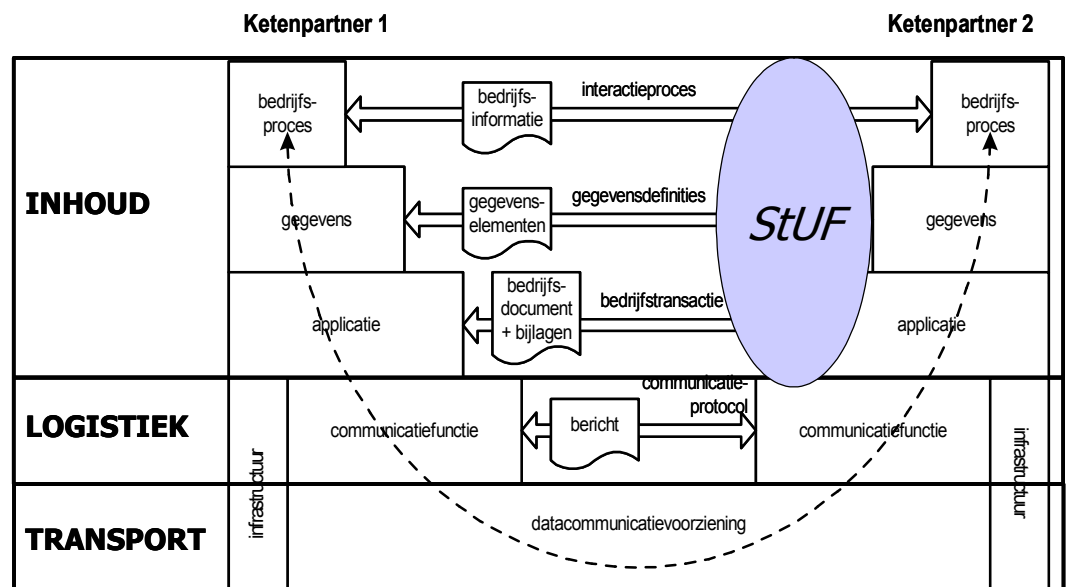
Ketenpartner 1

Ketenpartner 2

INHOUD

bedrijfsproces

bedrijfsinformatie

interactieproces

bedrijfsproces

gegevens

gegevenselementen

gegevensdefinities

StUF

gegevens

applicatie

bedrijfsdocument + bijlagen

bedrijfstransactie

applicatie

LOGISTIEK

infrastructuur

communicatiefunctie

bericht

communicatieprotocol

communicatiefunctie

infrastructuur

TRANSPORT

datacommunicatievoorziening